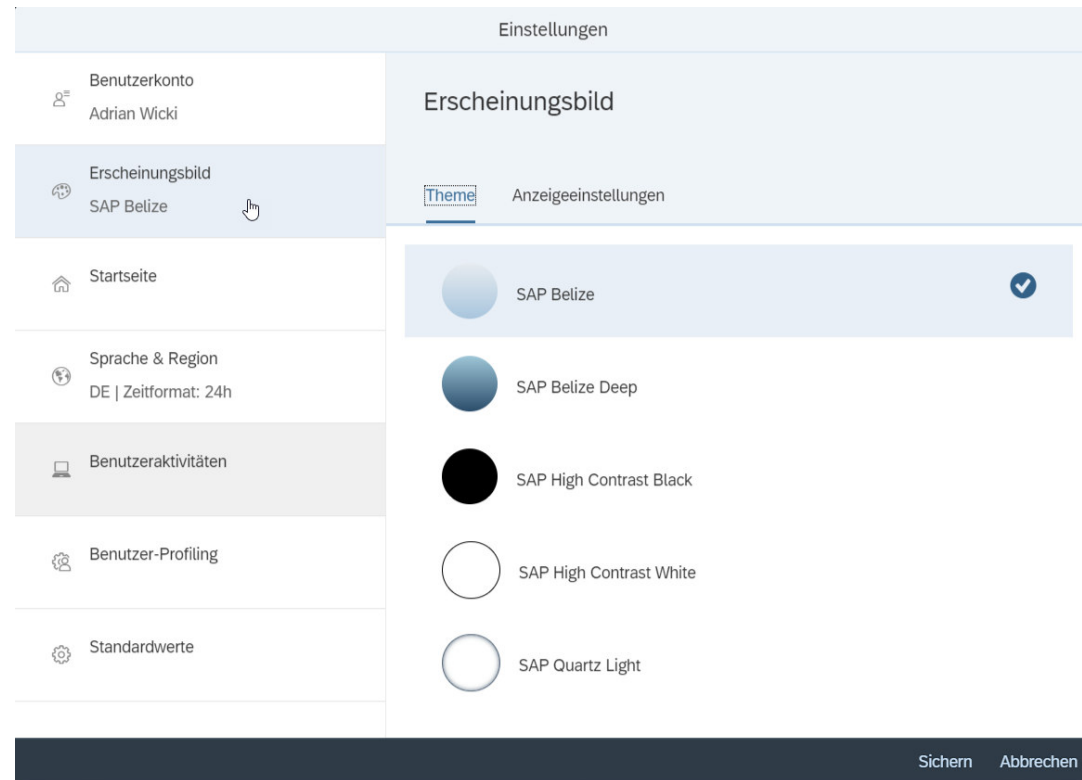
Einstellungen

Benutzerkonto
Adrian Wicki

Erscheinungsbild
SAP Belize

Startseite

Sprache & Region
DE | Zeitformat: 24h

Benutzeraktivitäten

Benutzer-Profiling

Standardwerte

Erscheinungsbild

Theme
Anzeigeeinstellungen

SAP Belize

SAP Belize Deep

SAP High Contrast Black

SAP High Contrast White

SAP Quartz Light

Sichern
Abbrechen